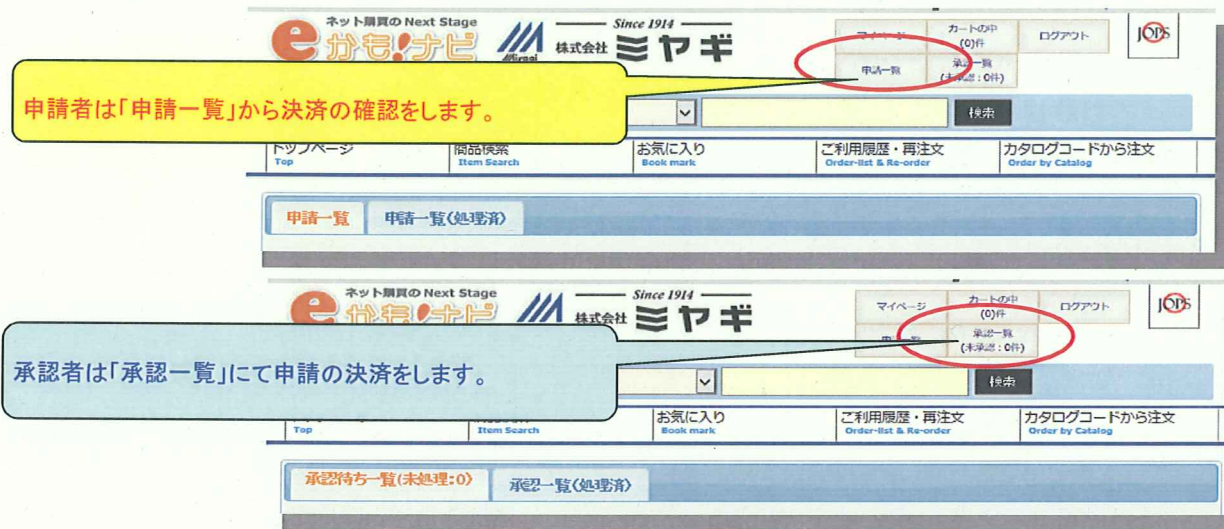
ネット購買の Next Stage
eかも!ナビ
Since 1914
株式会社 ミヤギ
マイページ
カートの中 (0)件
ログアウト
JOPS
申請一覧
承認一覧 (未承認：0件)

申請者は「申請一覧」から決済の確認をします。

検索
トップページ Top
商品検索 Item Search
お気に入り Book mark
ご利用履歴・再注文 Order-list & Re-order
カタログコードから注文 Order by Catalog

申請一覧
申請一覧(処理済)

ネット購買の Next Stage
eかも!ナビ
Since 1914
株式会社 ミヤギ
マイページ
カートの中 (0)件
ログアウト
JOPS
申請一覧
承認一覧 (未承認：0件)

承認者は「承認一覧」にて申請の決済をします。

検索
Top
Item Search
お気に入り Book mark
ご利用履歴・再注文 Order-list & Re-order
カタログコードから注文 Order by Catalog

承認待ち一覧(未処理：0)
承認一覧(処理済)